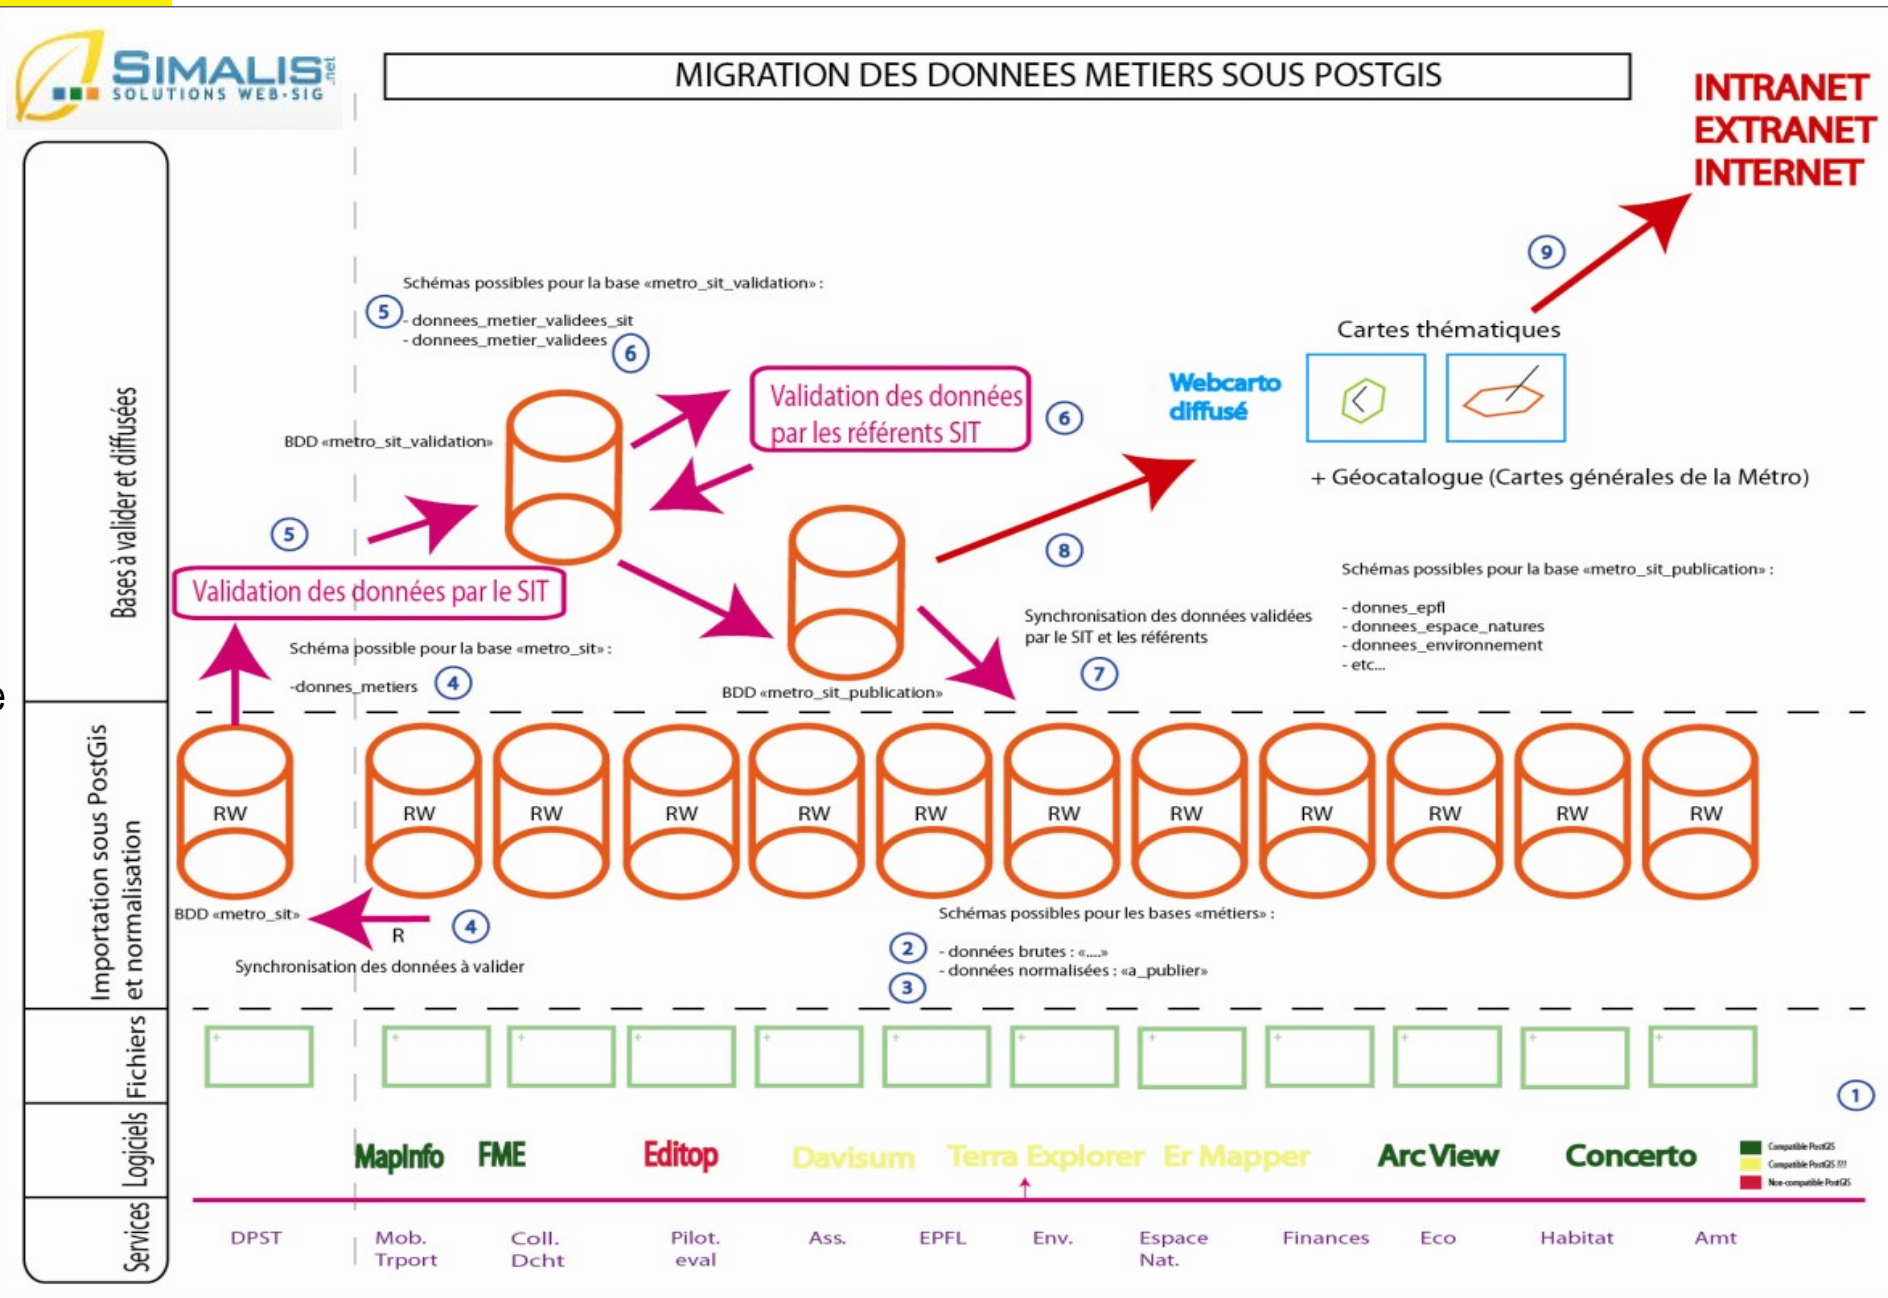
SIMALIS .net
SOLUTIONS WEB-SIG

MIGRATION DES DONNEES METIERS SOUS POSTGIS

INTRANET
EXTRANET
INTERNET

Bases à valider et diffusées

Schémas possibles pour la base «metro_sit_validation» :
5 - donnees_metier_validees_sit
- donnees_metier_validees 6

BDD «metro_sit_validation»

Validation des données par les référents SIT 6

Webcarto diffusé

Cartes thématiques

9

+ Géocatalogue (Cartes générales de la Métro)

5

Validation des données par le SIT

8

Schémas possibles pour la base «metro_sit_publication» :
- donnes_epfl
- donnees_espace_natures
- donnees_environnement
- etc...

Schéma possible pour la base «metro_sit» :
-donnes_metiers 4

Synchronisation des données validées par le SIT et les référents
7

BDD «metro_sit_publication»

Importation sous PostGis et normalisation

RW RW RW RW RW RW RW RW RW RW RW RW

BDD «metro_sit»
R 4
Synchronisation des données à valider

Schémas possibles pour les bases «métiers» :
2 - données brutes : «....»
- données normalisées : «a_publier»
3

Fichiers

1

Logiciels

MapInfo FME Editop Davisum Terra Explorer Er Mapper ArcView Concerto

Compatible PostGIS
Compatible PostGIS ???
Non-compatible PostGIS

Services

DPST Mob. Trport Coll. Dcht Pilot. eval Ass. EPFL Env. Espace Nat. Finances Eco Habitat Amt